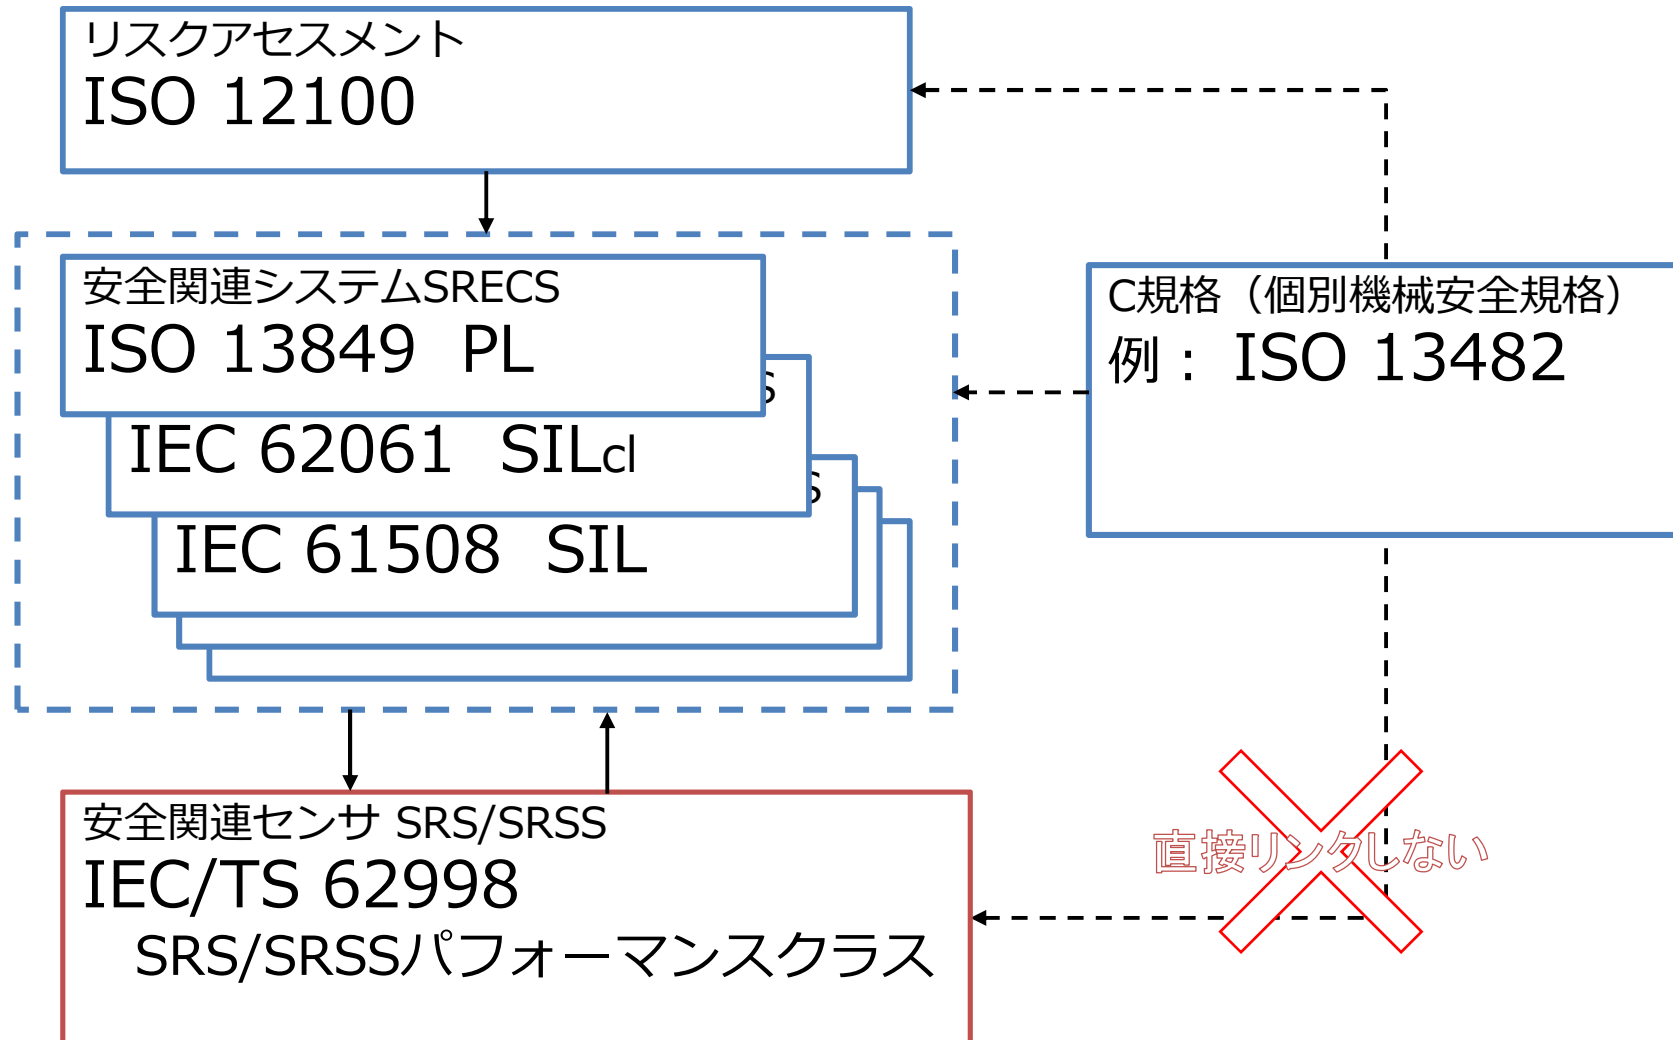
リスクアセスメント
ISO 12100

安全関連システムSRECS
ISO 13849 PL

IEC 62061 SILcl

IEC 61508 SIL

C規格（個別機械安全規格）
例： ISO 13482

安全関連センサ SRS/SRSS
IEC/TS 62998
SRS/SRSSパフォーマンスクラス

直接リンクしない